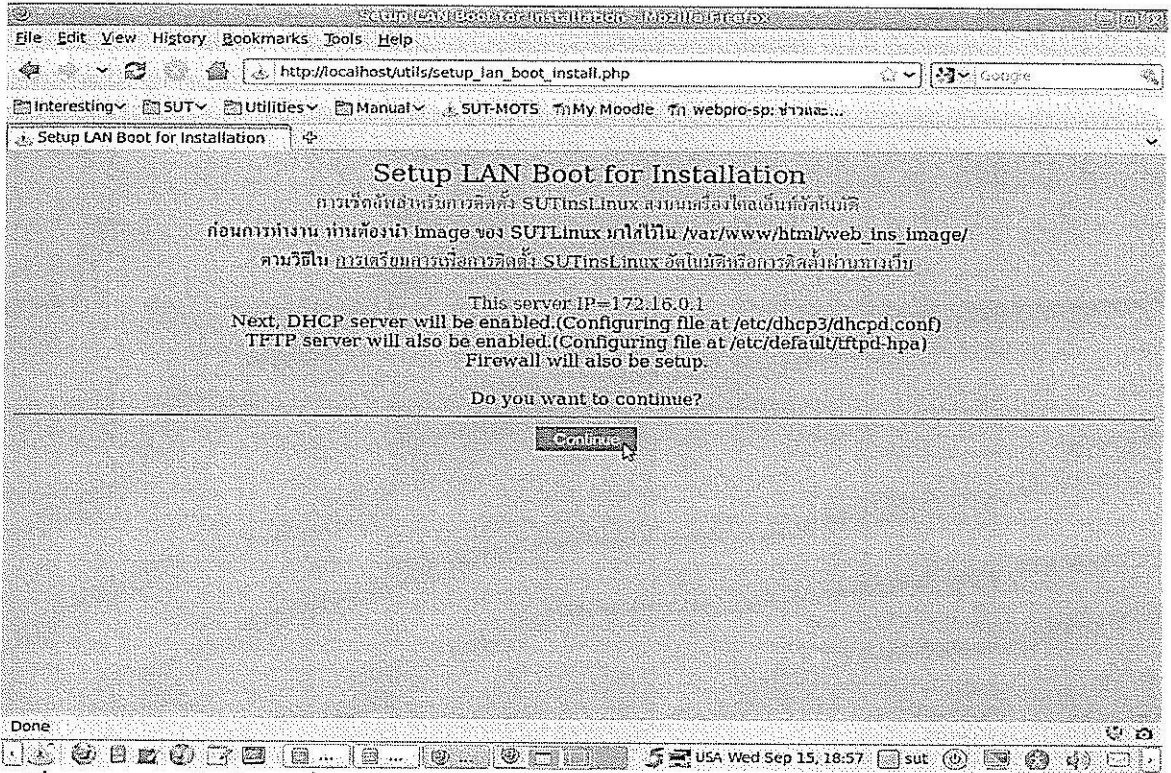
Setup LAN Boot for Installation - Mozilla Firefox

File Edit View History Bookmarks Tools Help

http://localhost/utils/setup_lan_boot_install.php

Google

Interesting SUT Utilities Manual SUT-MOTS My Moodle webpro-sp: ข่าวและ...

Setup LAN Boot for Installation

Setup LAN Boot for Installation

การเซ็ตอัพสำหรับการติดตั้ง SUTinsLinux ลงบนเครื่องไคลเอ็นท์อัตโนมัติ

ก่อนการทำงาน ท่านต้องนำ image ของ SUTLinux มาใส่ไว้ใน /var/www/html/web_ins_image/

ตามวิธีใน การเตรียมการเพื่อการติดตั้ง SUTinsLinux อัตโนมัติหรือการติดตั้งผ่านทางเว็บ

This server IP=172.16.0.1
Next, DHCP server will be enabled.(Configuring file at /etc/dhcp3/dhcpd.conf)
TFTP server will also be enabled.(Configuring file at /etc/default/tftpd-hpa)
Firewall will also be setup.

Do you want to continue?

Continue

Done

USA Wed Sep 15, 18:57 sut